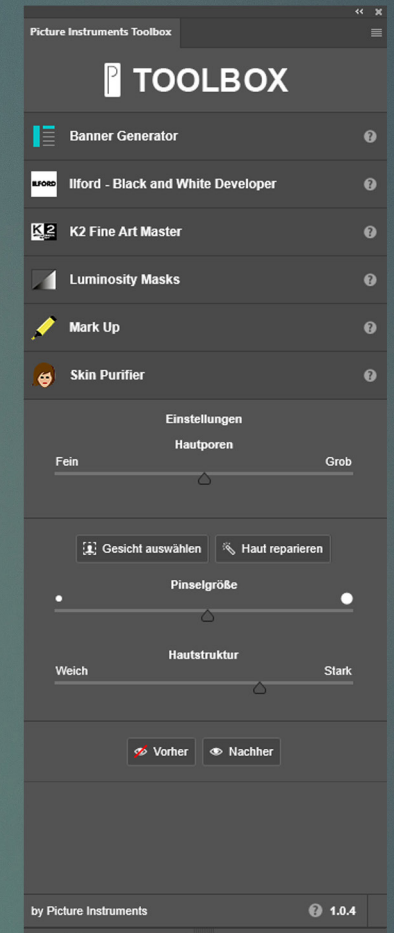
Picture Instruments Toolbox

TOOLBOX

Banner Generator ?

ILFORD Ilford - Black and White Developer ?

K2 K2 Fine Art Master ?

Luminosity Masks ?

Mark Up ?

Skin Purifier ?

Einstellungen

Hautporen

Fein Grob

Gesicht auswählen Haut reparieren

Pinselgröße

Hautstruktur

Weich Stark

Vorher Nachher

by Picture Instruments ? 1.0.4